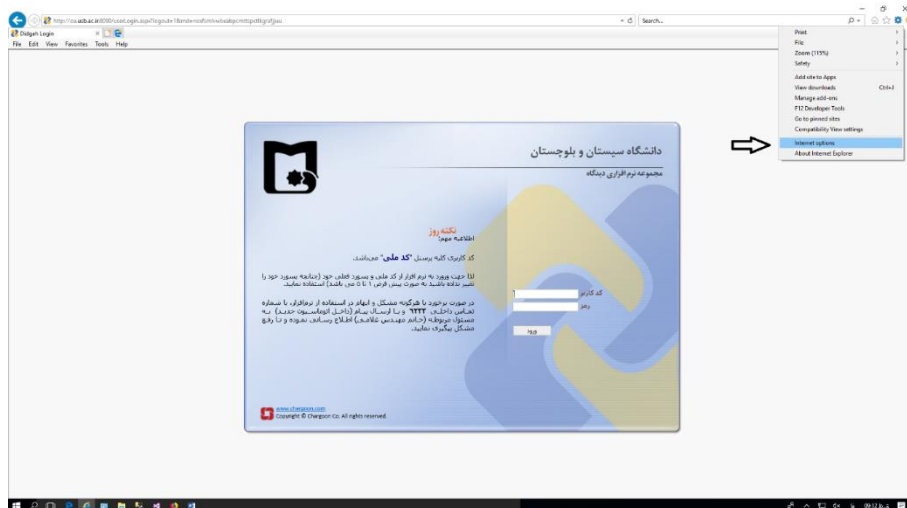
http://oa.usb.ac.ir:8080/User.Login.aspx

Search...

Didgah Login

File Edit View Favorites Tools Help

Print
File
Zoom (115%)
Safety
Add site to Apps
View downloads Ctrl+J
Manage add-ons
F12 Developer Tools
Go to pinned sites
Compatibility View settings
Internet options
About Internet Explorer

دانشگاه سیستان و بلوچستان

مجموعه نرم افزاری دیدگاه

نکته روز

اطلاعیه مهم:

کد کاربری کلیه پرسنل "کد ملی" میباشد.

لذا جهت ورود به نرم افزار از کد ملی و پسورد فعلی خود (چنانچه پسورد خود را تغییر نداده باشید به صورت پیش فرض ۱ تا ۵ می باشد) استفاده نمائید.

در صورت برخورد با هرگونه مشکل و ابهام در استفاده از نرم افزار، با شماره تماس داخلی ۲۲۲۲ و یا ارسال پیام (داخل اتوماسیون جدید) به مسئول مربوطه (خانم مهندس غلامی) اطلاع رسانی نموده و تا رفع مشکل پیگیری نمائید.

کد کاربر

رمز

ورود

www.chargoon.com
Copyright © Chargoon Co. All rights reserved.